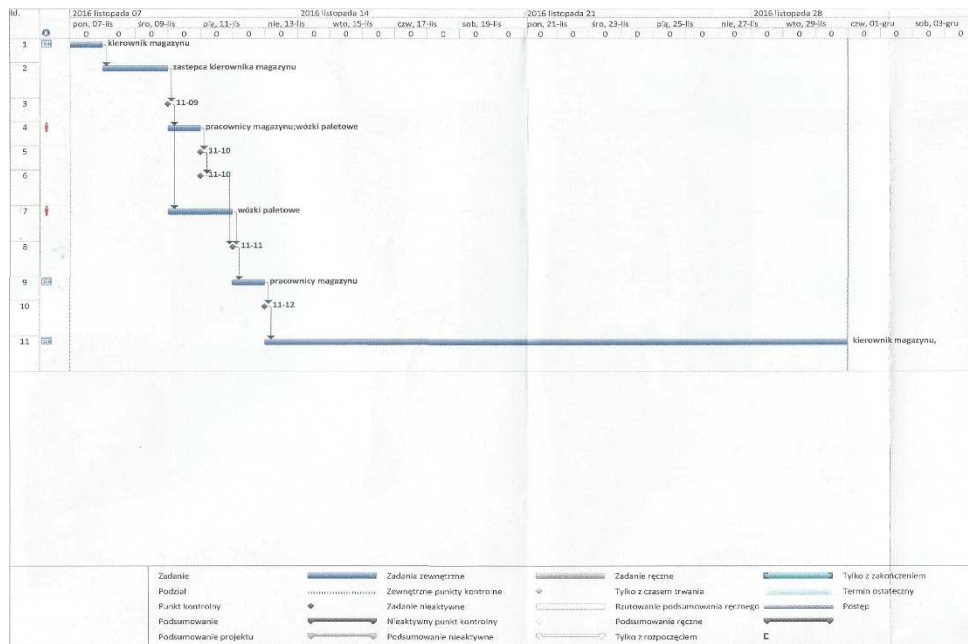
Id.

2016 listopada 07 | 2016 listopada 14 | 2016 listopada 21 | 2016 listopada 28

pon, 07-lis | śro, 09-lis | pią, 11-lis | nie, 13-lis | wto, 15-lis | czw, 17-lis | sob, 19-lis | pon, 21-lis | śro, 23-lis | pią, 25-lis | nie, 27-lis | wto, 29-lis | czw, 01-gru | sob, 03-gru

0 0 0 0 0 0 0 0 0 0 0 0 0 0 0 0 0 0 0 0 0 0 0 0 0 0 0 0

1 kierownik magazynu

2 zastepca kierownika magazynu

3 11-09

4 pracownicy magazynu;wózki paletowe

5 11-10

6 11-10

7 wózki paletowe

8 11-11

9 pracownicy magazynu

10 11-12

11 kierownik magazynu,

| Zadanie | | Zadania zewnętrzne | | Zadanie ręczne | | Tylko z zakończeniem |
|---|---|---|---|---|---|---|
| Podział | | Zewnętrzne punkty kontrolne | | Tylko z czasem trwania | | Termin ostateczny |
| Punkt kontrolny | | Zadanie nieaktywne | | Rzutowanie podsumowania ręcznego | | Postęp |
| Podsumowanie | | Nieaktywny punkt kontrolny | | Podsumowanie ręczne | | |
| Podsumowanie projektu | | Podsumowanie nieaktywne | | Tylko z rozpoczęciem | | |